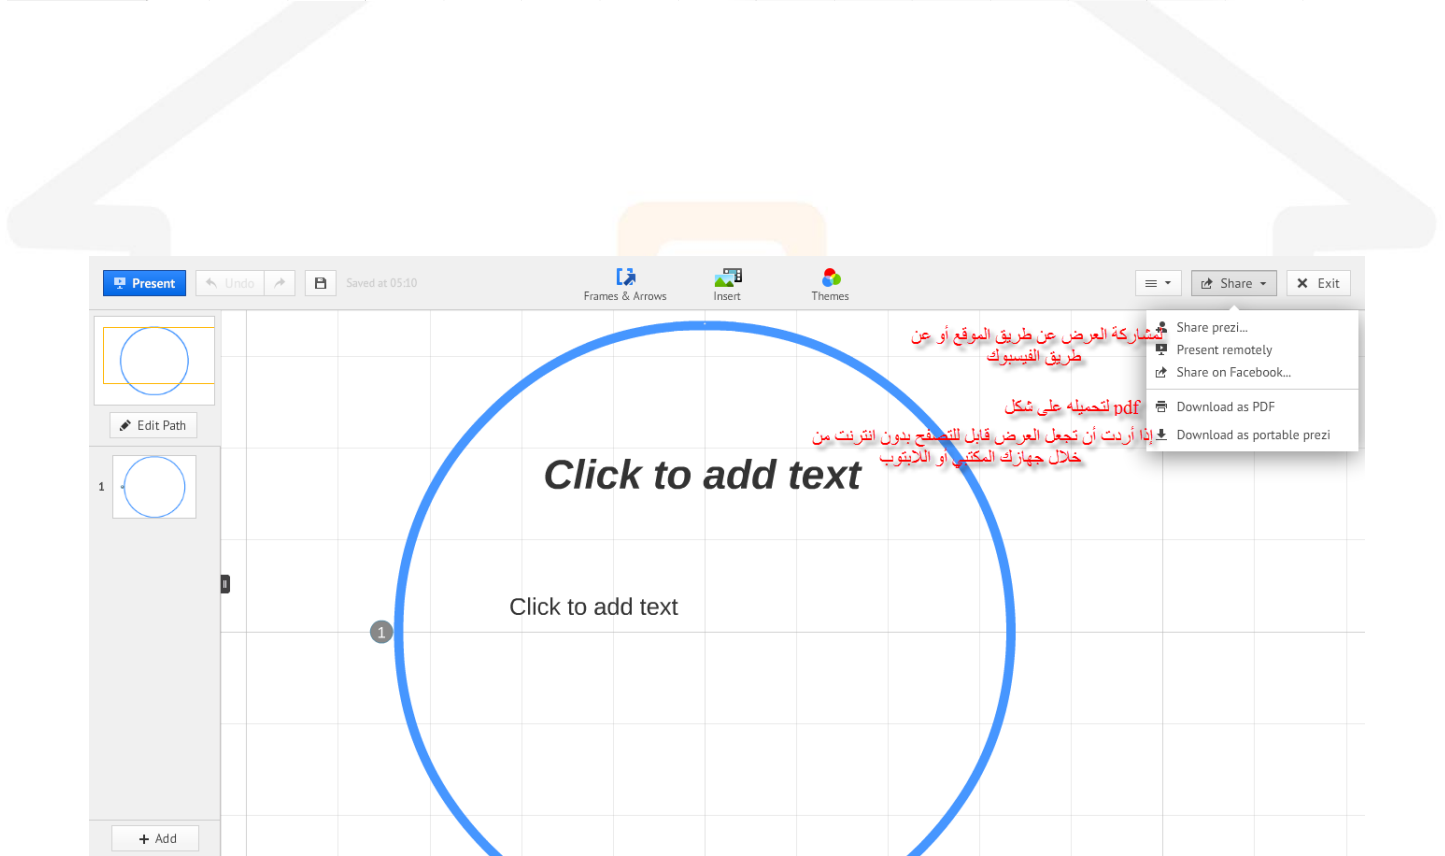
Present
Undo
Saved at 05:10
Frames & Arrows
Insert
Themes
Share
Exit

Share prezi...
Present remotely
Share on Facebook...
Download as PDF
Download as portable prezi

لمشاركة العرض عن طريق الموقع أو عن طريق الفيسبوك

لتحميله على شكل pdf

إذا أردت أن تجعل العرض قابل للتصفح بدون انترنت من خلال جهازك المكتبي او اللابتوب

Edit Path
1
Click to add text
Click to add text
1
Add